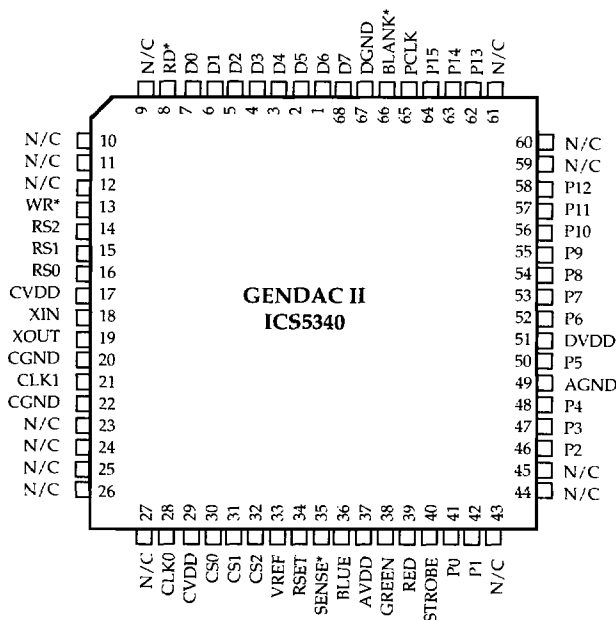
N/C 9
RD* 8
D0 7
D1 6
D2 5
D3 4
D4 3
D5 2
D6 1
D7 68
DGND 67
BLANK* 66
PCLK 65
P15 64
P14 63
P13 62
N/C 61

N/C 10
N/C 11
N/C 12
WR* 13
RS2 14
RS1 15
RS0 16
CVDD 17
XIN 18
XOUT 19
CGND 20
CLK1 21
CGND 22
N/C 23
N/C 24
N/C 25
N/C 26

GENDAC II
ICS5340

60 N/C
59 N/C
58 P12
57 P11
56 P10
55 P9
54 P8
53 P7
52 P6
51 DVDD
50 P5
49 AGND
48 P4
47 P3
46 P2
45 N/C
44 N/C

27 N/C
28 CLK0
29 CVDD
30 CS0
31 CS1
32 CS2
33 VREF
34 RSET
35 SENSE*
36 BLUE
37 AVDD
38 GREEN
39 RED
40 STROBE
41 P0
42 P1
43 N/C